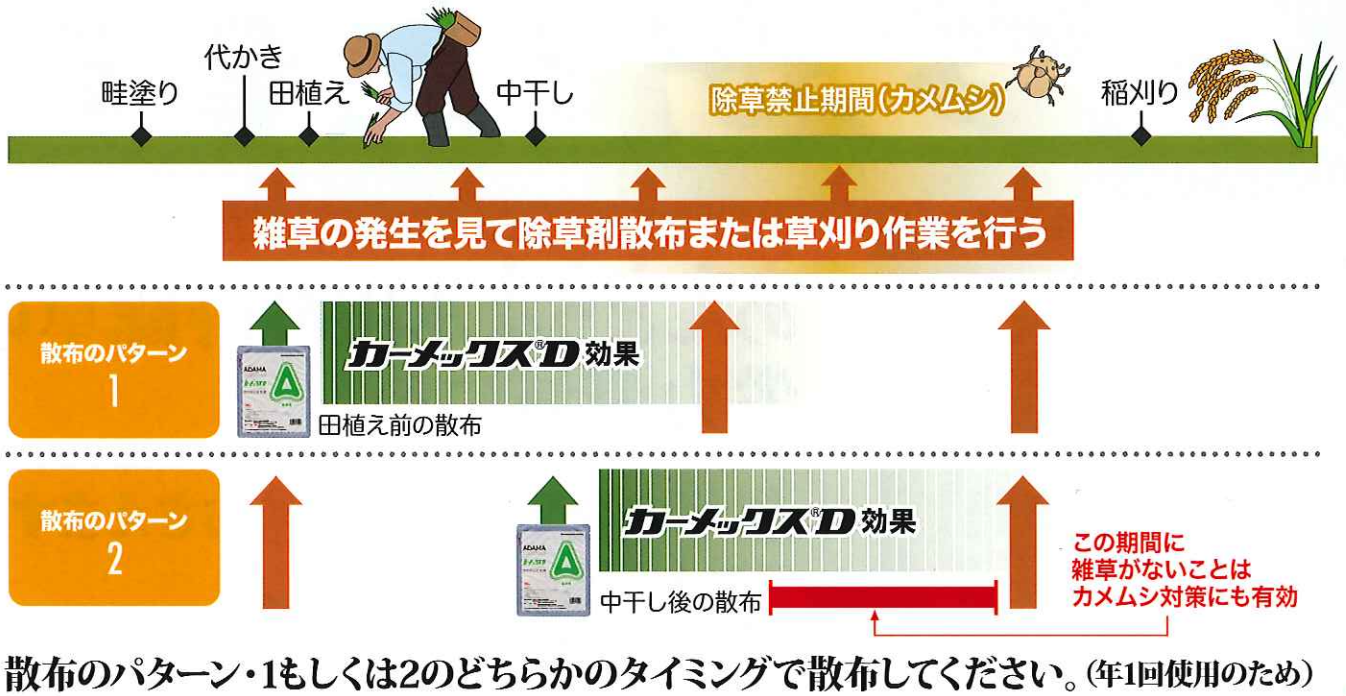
代かき
畦塗り
田植え
中干し
除草禁止期間（カメムシ）
稲刈り

雑草の発生を見て除草剤散布または草刈り作業を行う

散布のパターン
1
ADAMA
カーメックス®D 効果
田植え前の散布

散布のパターン
2
ADAMA
カーメックス®D 効果
中干し後の散布
この期間に
雑草がないことは
カメムシ対策にも有効

散布のパターン・1もしくは2のどちらかのタイミングで散布してください。（年1回使用のため）